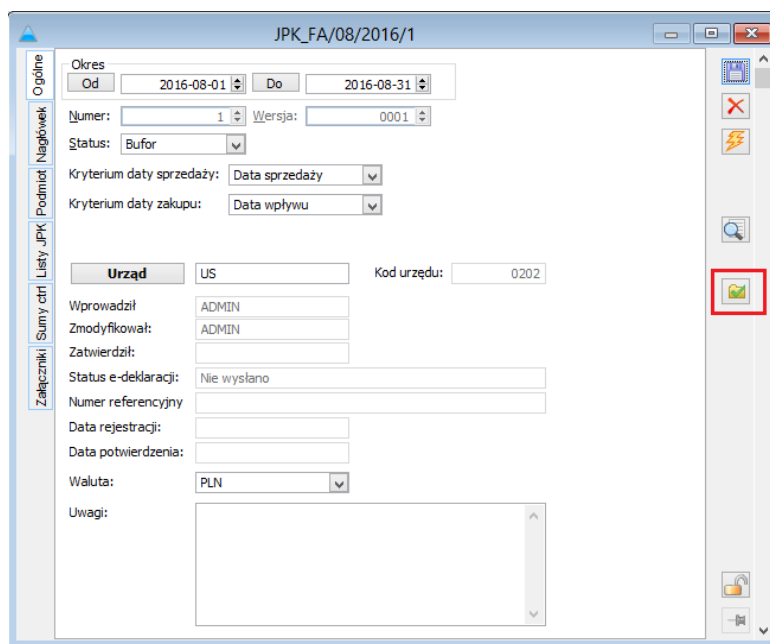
JPK_FA/08/2016/1

Ogólne
Nagłówek
Podmiot
Listy JPK
Sumy ctrl
Załączniki

Okres
Od 2016-08-01 Do 2016-08-31
Numer: 1 Wersja: 0001
Status: Bufor
Kryterium daty sprzedaży: Data sprzedaży
Kryterium daty zakupu: Data wpływu

Urząd US Kod urzędu: 0202

Wprowadził ADMIN
Zmodyfikował: ADMIN
Zatwierdził:
Status e-deklaracji: Nie wysłano
Numer referencyjny
Data rejestracji:
Data potwierdzenia:
Waluta: PLN
Uwagi: